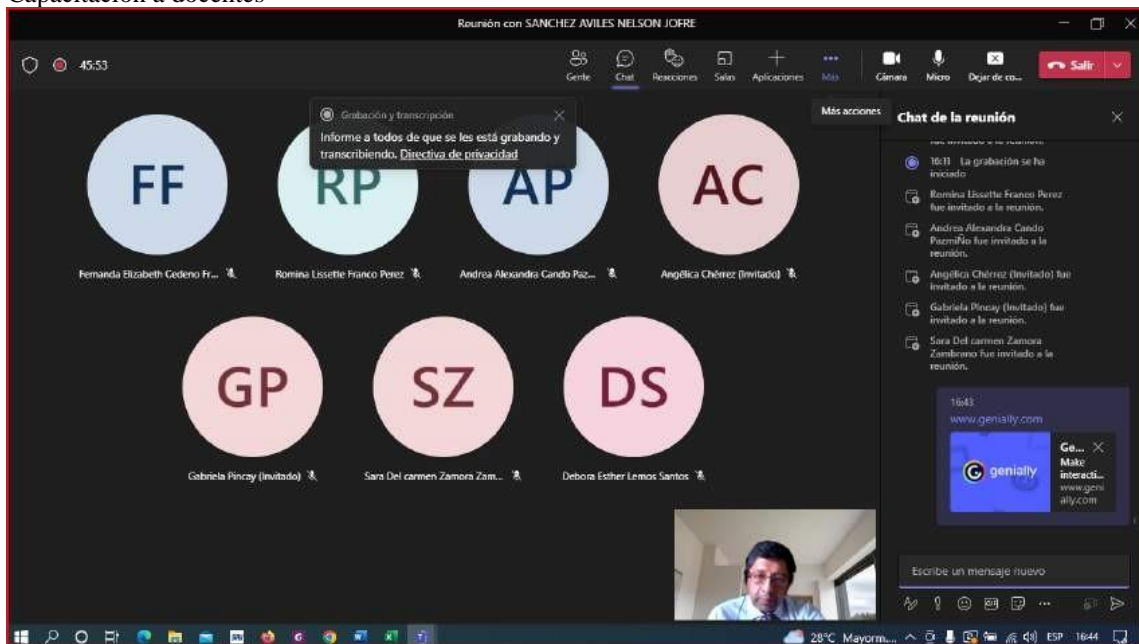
Capacitación a docentes

Reunión con SANCHEZ AVILES NELSON JOFRE

45:53

Gente Chat Reacciones Salas Aplicaciones Más Cámara Micro Dejar de co... Salir

Grabación y transcripción
Informe a todos de que se les está grabando y transcribiendo. Directiva de privacidad

Más acciones

Chat de la reunión

16:11 La grabación se ha iniciado

Romina Lissette Franco Perez fue invitado a la reunión.

Andrea Alexandra Cando PazmiÑo fue invitado a la reunión.

Angélica Chérrez (Invitado) fue invitado a la reunión.

Gabriela Pincay (Invitado) fue invitado a la reunión.

Sara Del carmen Zamora Zambrano fue invitado a la reunión.

16:43
www.genially.com

genially

Ge...
Make interacti...
www.genially.com

FF
Fernanda Elizabeth Cedeno Fr...

RP
Romina Lissette Franco Perez

AP
Andrea Alexandra Cando Paz...

AC
Angélica Chérrez (Invitado)

GP
Gabriela Pincay (Invitado)

SZ
Sara Del carmen Zamora Zam...

DS
Debora Esther Lemos Santos

Escribe un mensaje nuevo

28°C Mayorm... ESP 16:44